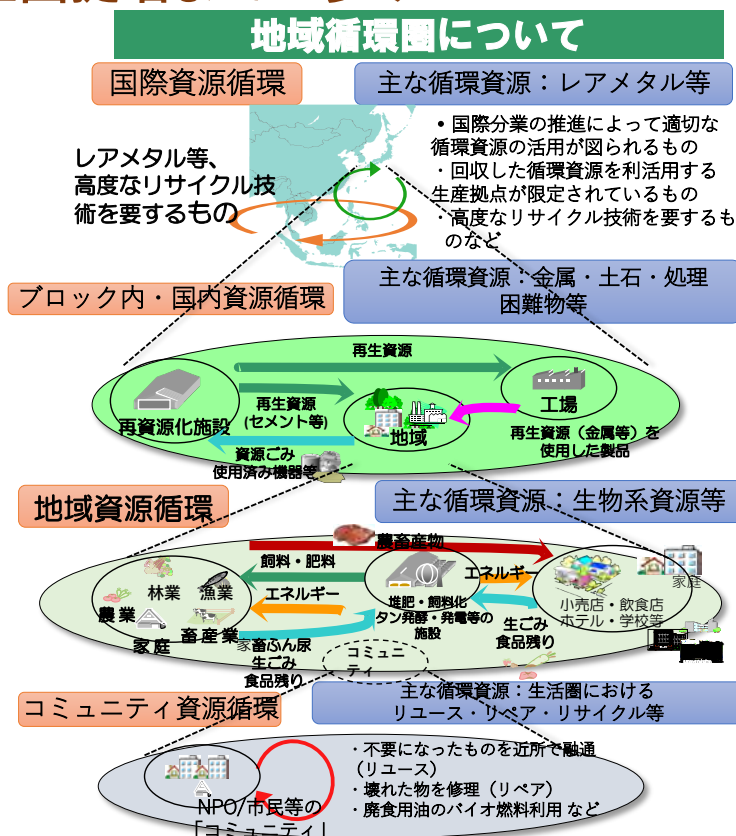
地域循環圏について

国際資源循環

主な循環資源：レアメタル等

レアメタル等、高度なリサイクル技術を要するもの

・国際分業の推進によって適切な循環資源の活用が図られるもの
・回収した循環資源を利活用する生産拠点が限定されているもの
・高度なリサイクル技術を要するものなど

ブロック内・国内資源循環

主な循環資源：金属・土石・処理困難物等

再生資源

再資源化施設

再生資源（セメント等）

地域

工場

再生資源（金属等）を使用した製品

資源ごみ 使用済み機器等

地域資源循環

主な循環資源：生物系資源等

畜産物

飼料・肥料

林業 漁業

農業

畜産業

家庭

エネルギー

堆肥・飼料化 メタン発酵・発電等の施設

エネルギー

家庭

小売店・飲食店 ホテル・学校等

家畜ふん尿 生ごみ 食品残り

生ごみ 食品残り

コミュニティ

コミュニティ資源循環

主な循環資源：生活圏における リユース・リペア・リサイクル等

・不要になったものを近所で融通（リユース）
・壊れた物を修理（リペア）
・廃食用油のバイオ燃料利用 など

NPO/市民等の「コミュニティ」